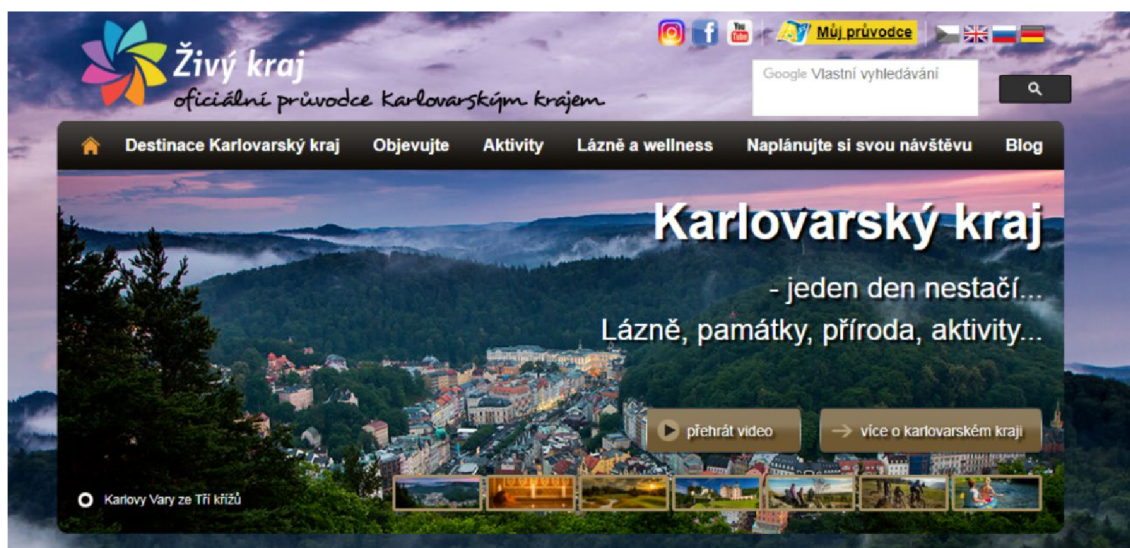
Živý kraj
oficiální průvodce Karlovarským krajem

Můj průvodce

Google Vlastní vyhledávání

Destinace Karlovarský kraj Objevujte Aktivity Lázně a wellness Naplánujte si svou návštěvu Blog

Karlovarský kraj

- jeden den nestačí...

Lázně, památky, příroda, aktivity...

přehrát video

více o karlovarském kraji

Karlovy Vary ze Tří křížů